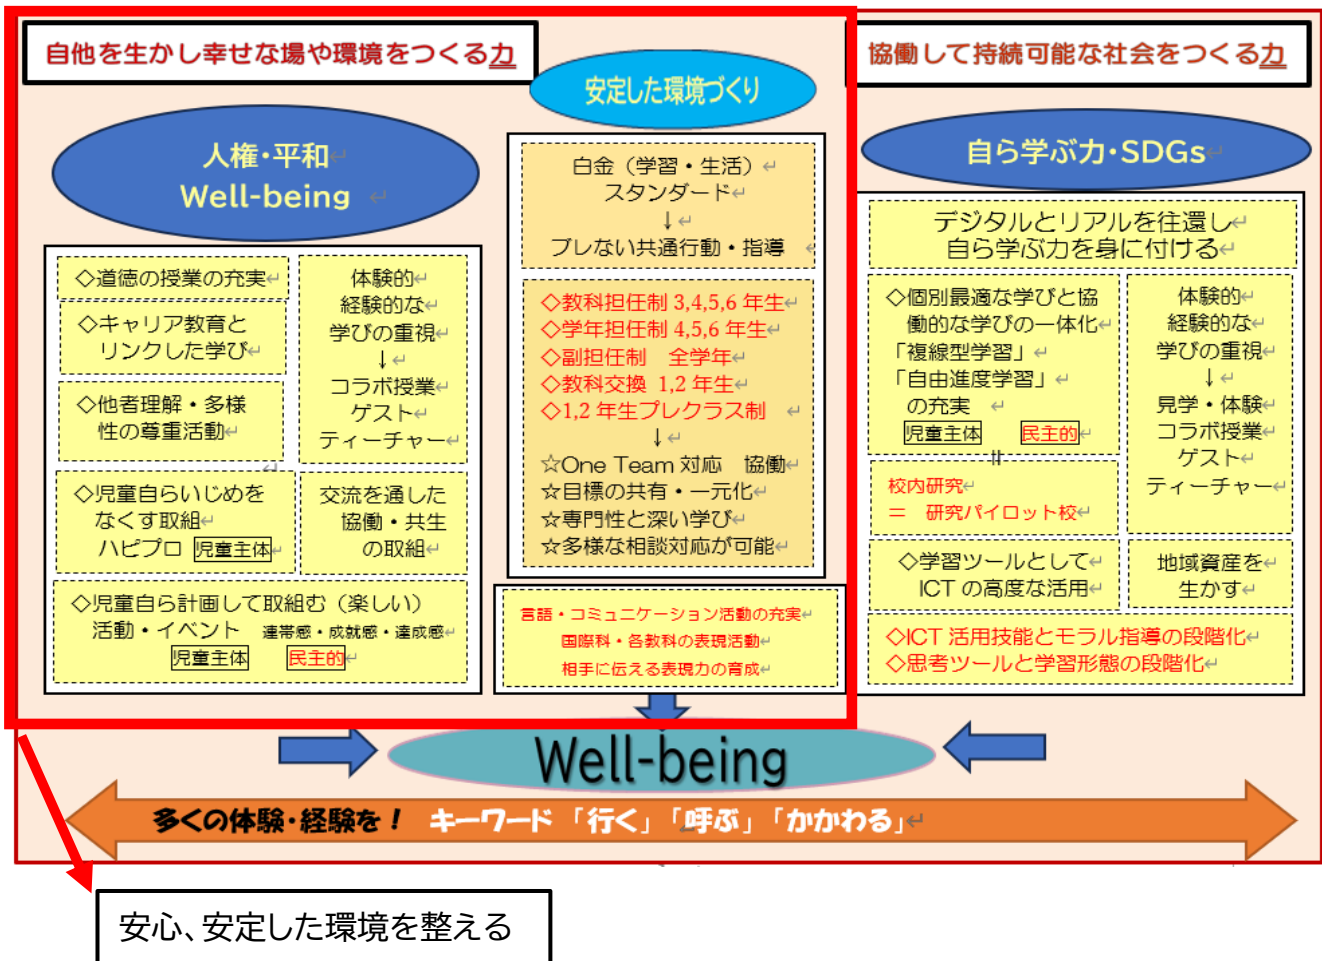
自他を生かし幸せな場や環境をつくる力

安定した環境づくり

協働して持続可能な社会をつくる力

人権・平和
Well-being

白金（学習・生活）
スタンダード
↓
ブレない共通行動・指導

自ら学ぶ力・SDGs

デジタルとリアルを往還し
自ら学ぶ力を身に付ける

◇道徳の授業の充実

◇キャリア教育と
リンクした学び

◇他者理解・多様
性の尊重活動

体験的
経験的な
学びの重視
↓
コラボ授業
ゲスト
ティーチャー

◇児童自らいじめを
なくす取組
ハピプロ 児童主体

交流を通した
協働・共生
の取組

◇児童自ら計画して取組む（楽しい）
活動・イベント　連帯感・成就感・達成感
児童主体　民主的

◇教科担任制 3,4,5,6 年生
◇学年担任制 4,5,6 年生
◇副担任制　全学年
◇教科交換　1,2 年生
◇1,2 年生プレクラス制
↓
☆One Team 対応　協働
☆目標の共有・一元化
☆専門性と深い学び
☆多様な相談対応が可能

言語・コミュニケーション活動の充実
国際科・各教科の表現活動
相手に伝える表現力の育成

◇個別最適な学びと協
働的な学びの一体化
「複線型学習」
「自由進度学習」
の充実
児童主体　民主的

体験的
経験的な
学びの重視
↓
見学・体験
コラボ授業
ゲスト
ティーチャー

校内研究
＝　研究パイロット校

◇学習ツールとして
ICT の高度な活用

地域資産を
生かす

◇ICT 活用技能とモラル指導の段階化
◇思考ツールと学習形態の段階化

Well-being

多くの体験・経験を！　キーワード「行く」「呼ぶ」「かかわる」

安心、安定した環境を整える